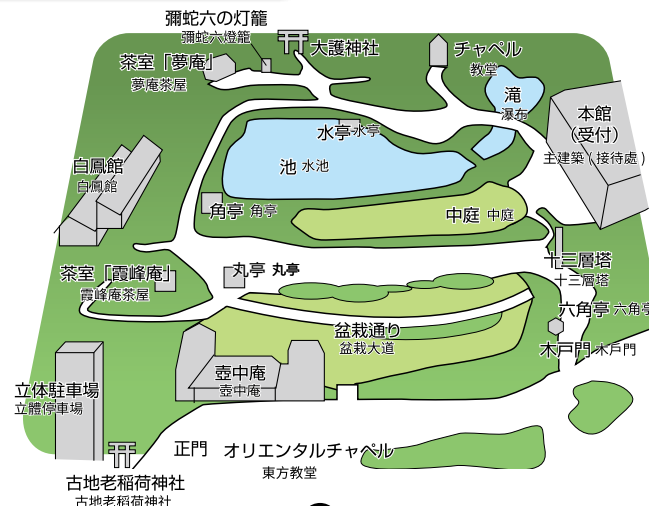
彌蛇六の灯籠
彌蛇六燈籠
大護神社
チャペル
教堂
茶室「夢庵」
夢庵茶屋
滝
瀑布
本館
（受付）
主建築（接待處）
水亭 水亭
池 水池
白鳳館
白鳳館
角亭 角亭
中庭 中庭
十三層塔
十三層塔
茶室「霞峰庵」
霞峰庵茶屋
丸亭 丸亭
六角亭 六角亭
盆栽通り
盆栽大道
木戸門 木戸門
壺中庵
壺中庵
立体駐車場
立體停車場
正門
オリエンタルチャペル
東方教堂
古地老稲荷神社
古地老稲荷神社